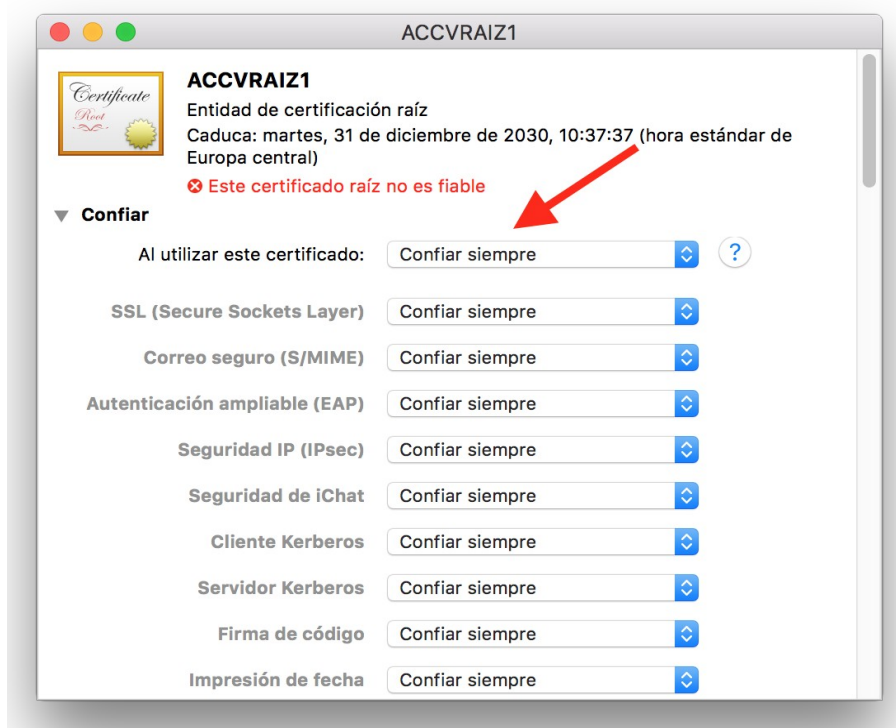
ACCVRAIZ1

Certificate
Root

ACCVRAIZ1
Entidad de certificación raíz
Caduca: martes, 31 de diciembre de 2030, 10:37:37 (hora estándar de Europa central)
Este certificado raíz no es fiable

Confiar

| | |
|---|---|
| Al utilizar este certificado: | Confiar siempre |
| SSL (Secure Sockets Layer) | Confiar siempre |
| Correo seguro (S/MIME) | Confiar siempre |
| Autenticación ampliable (EAP) | Confiar siempre |
| Seguridad IP (IPsec) | Confiar siempre |
| Seguridad de iChat | Confiar siempre |
| Cliente Kerberos | Confiar siempre |
| Servidor Kerberos | Confiar siempre |
| Firma de código | Confiar siempre |
| Impresión de fecha | Confiar siempre |

?